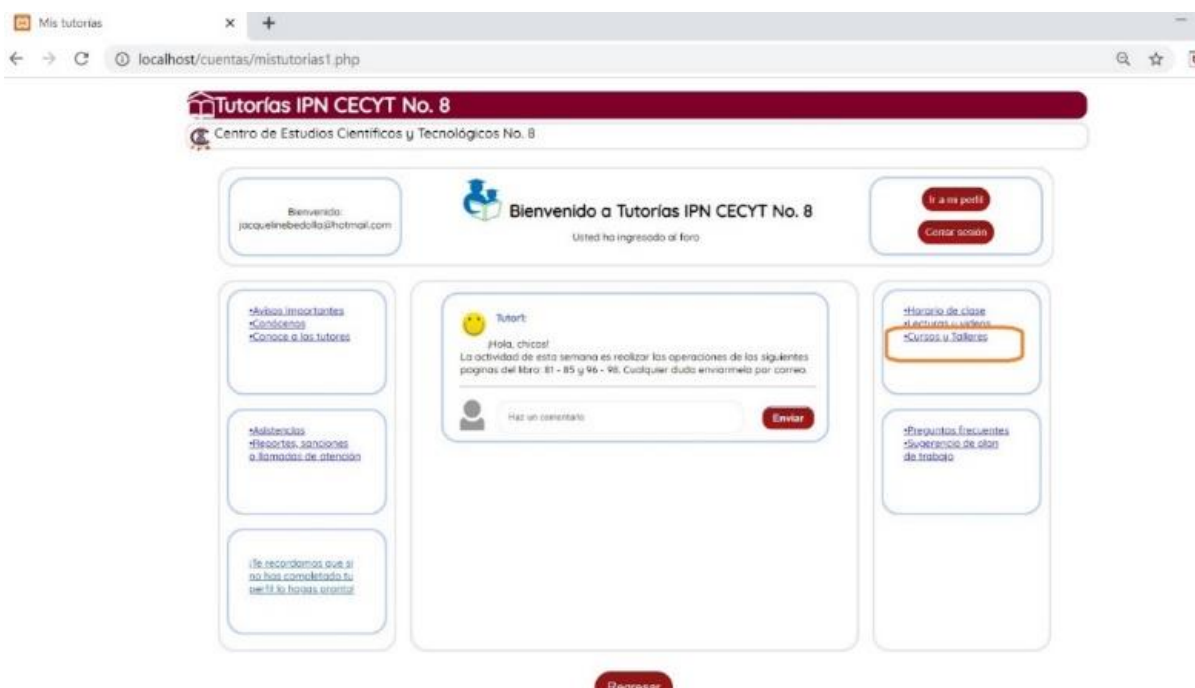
Mis tutorías × +

← → C ⓘ localhost/cuentas/mistutorias1.php

Tutorías IPN CECYT No. 8

Centro de Estudios Científicos y Tecnológicos No. 8

Bienvenido:
jacquelinebedolla@hotmail.com

Bienvenido a Tutorías IPN CECYT No. 8

Usted ha ingresado al foro

Ir a mi perfil

Cerrar sesión

•Avisos importantes
•Conócenos
•Conoce a los tutores

Tutor1:

¡Hola, chicos!
La actividad de esta semana es realizar las operaciones de las siguientes paginas del libro: 81 - 85 y 96 - 98. Cualquier duda enviármela por correo.

Haz un comentario

Enviar

•Horario de clase
•Lecturas y videos
•Cursos y Talleres

•Asistencias
•Reportes, sanciones o llamadas de atención

•Preguntas frecuentes
•Sugerencia de plan de trabajo

¡Te recordamos que si no has completado tu perfil lo hagas pronto!

Regresar